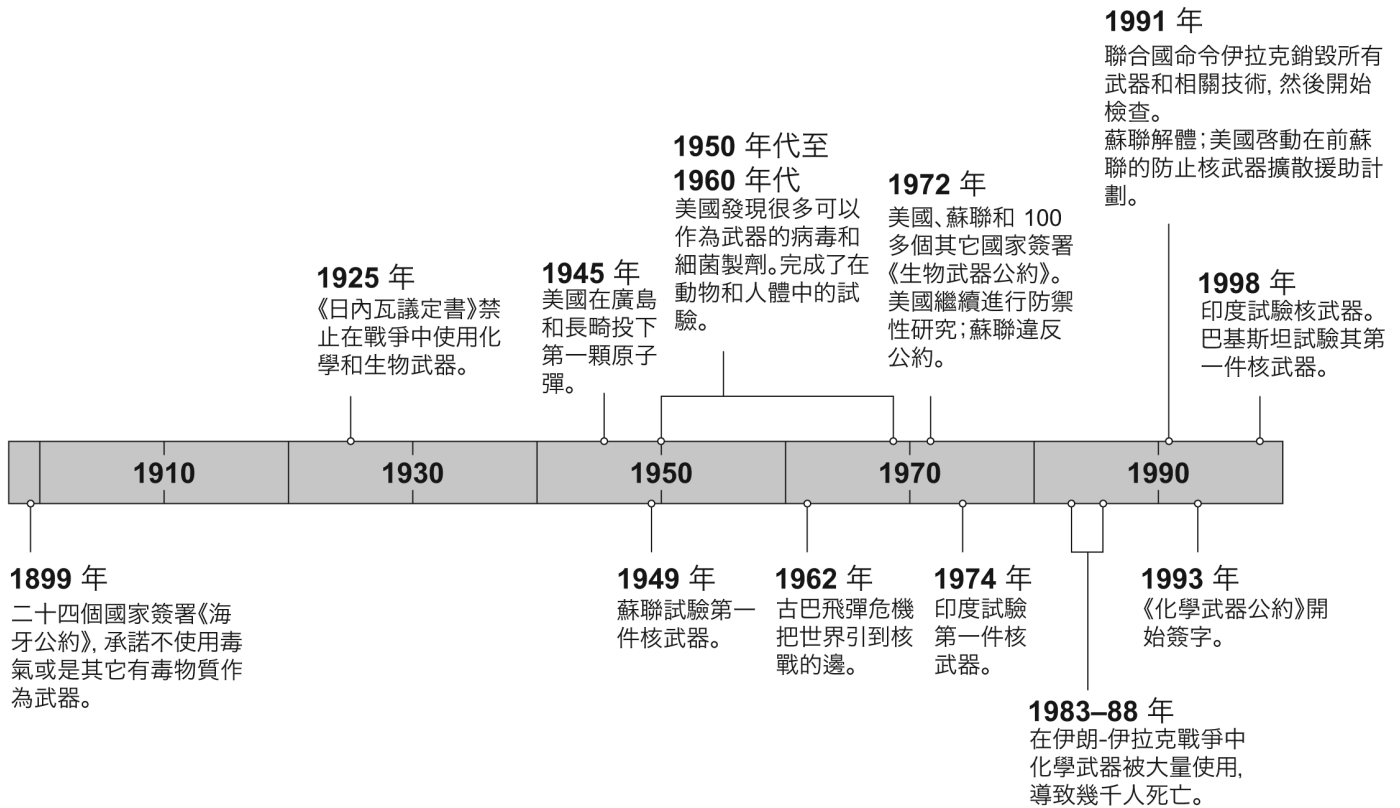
1991 年
聯合國命令伊拉克銷毀所有武器和相關技術, 然後開始檢查。
蘇聯解體;美國啓動在前蘇聯的防止核武器擴散援助計劃。

1950 年代至
1960 年代
美國發現很多可以作為武器的病毒和細菌製劑。完成了在動物和人體中的試驗。

1972 年
美國、蘇聯和 100 多個其它國家簽署《生物武器公約》。美國繼續進行防禦性研究;蘇聯違反公約。

1925 年
《日內瓦議定書》禁止在戰爭中使用化學和生物武器。

1945 年
美國在廣島和長畸投下第一顆原子彈。

1998 年
印度試驗核武器。巴基斯坦試驗其第一件核武器。

1910

1930

1950

1970

1990

1899 年
二十四個國家簽署《海牙公約》, 承諾不使用毒氣或是其它有毒物質作為武器。

1949 年
蘇聯試驗第一件核武器。

1962 年
古巴飛彈危機把世界引到核戰的邊。

1974 年
印度試驗第一件核武器。

1993 年
《化學武器公約》開始簽字。

1983–88 年
在伊朗-伊拉克戰爭中化學武器被大量使用, 導致幾千人死亡。